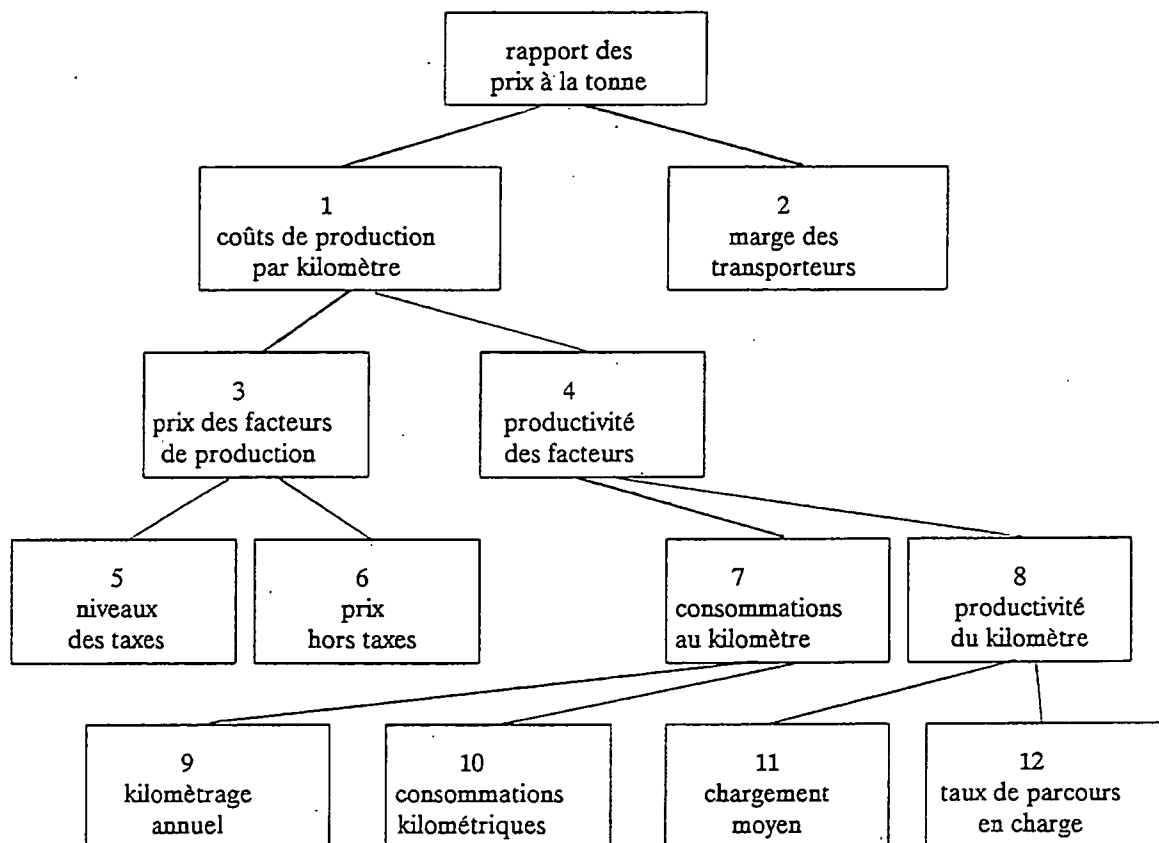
rapport des prix à la tonne

1
coûts de production par kilomètre

2
marge des transporteurs

3
prix des facteurs de production

4
productivité des facteurs

5
niveaux des taxes

6
prix hors taxes

7
consommations au kilomètre

8
productivité du kilomètre

9
kilomètrage annuel

10
consommations kilométriques

11
chargement moyen

12
taux de parcours en charge